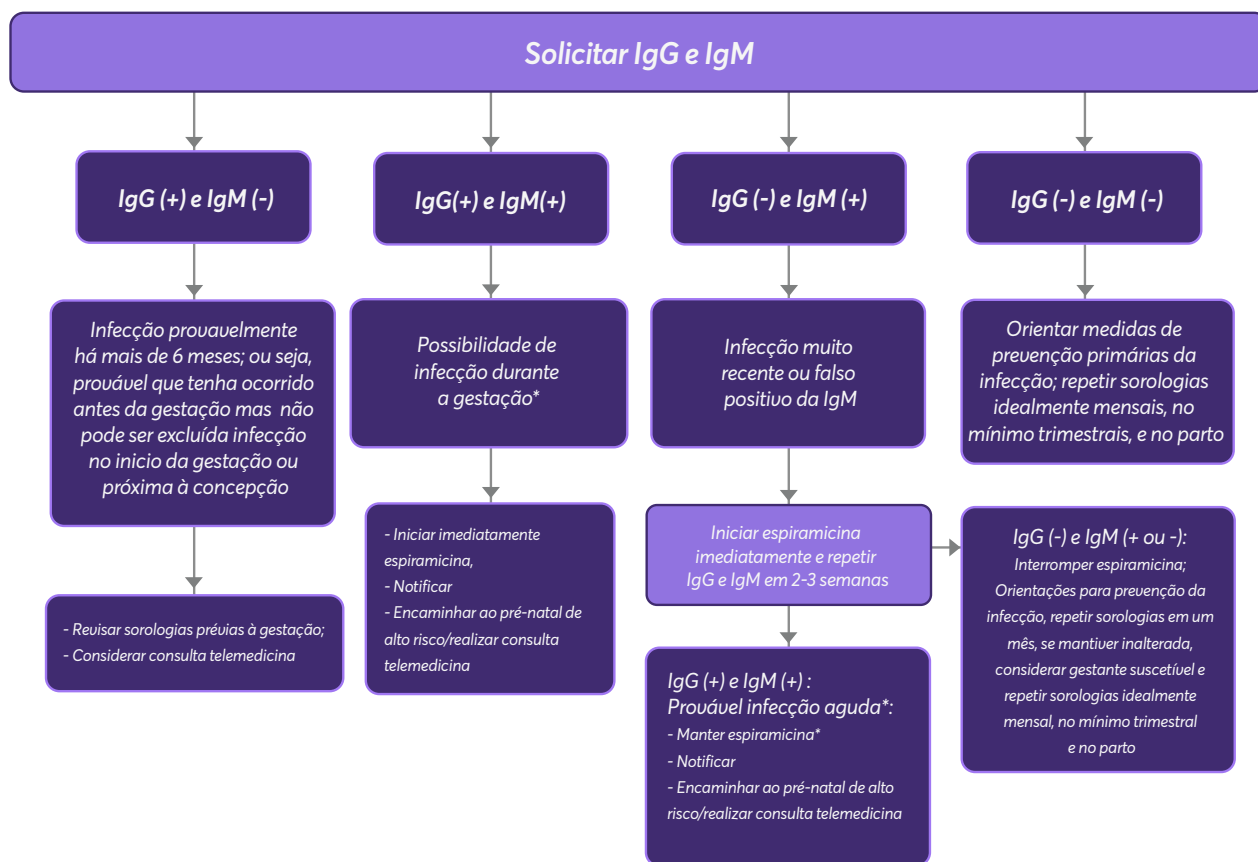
Solicitar IgG e IgM

IgG (+) e IgM (-)

IgG(+) e IgM(+)

IgG (-) e IgM (+)

IgG (-) e IgM (-)

Infecção provavelmente há mais de 6 meses; ou seja, provável que tenha ocorrido antes da gestação mas não pode ser excluída infecção no inicio da gestação ou próxima à concepção

- Revisar sorologias prévias à gestação;
- Considerar consulta telemedicina

Possibilidade de infecção durante a gestação*

- Iniciar imediatamente espiramicina,
- Notificar
- Encaminhar ao pré-natal de alto risco/realizar consulta telemedicina

Infecção muito recente ou falso positivo da IgM

Iniciar espiramicina imediatamente e repetir IgG e IgM em 2-3 semanas

IgG (+) e IgM (+) :
Provável infecção aguda*:
- Manter espiramicina*
- Notificar
- Encaminhar ao pré-natal de alto risco/realizar consulta telemedicina

Orientar medidas de prevenção primárias da infecção; repetir sorologias idealmente mensais, no mínimo trimestrais, e no parto

IgG (-) e IgM (+ ou -):
Interromper espiramicina;
Orientações para prevenção da infecção, repetir sorologias em um mês, se mantiver inalterada, considerar gestante suscetível e repetir sorologias idealmente mensal, no mínimo trimestral e no parto